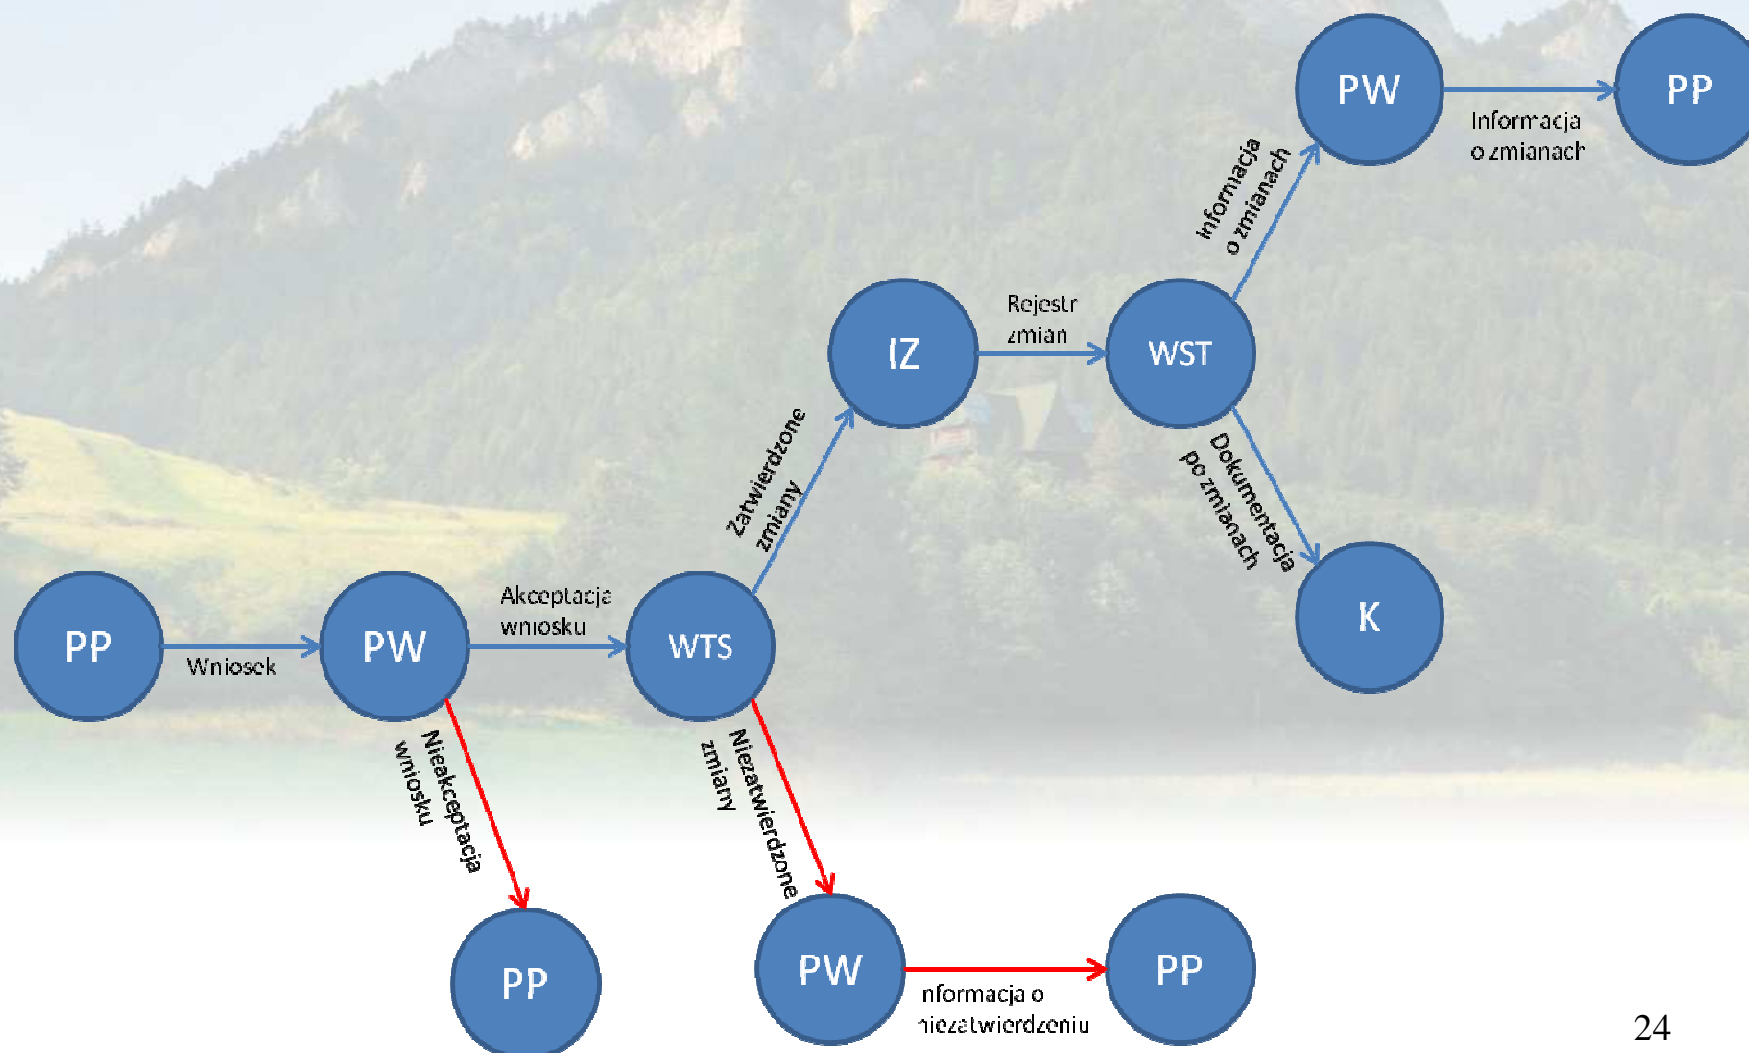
PP

Wniosek

PW

Akceptacja wniosku

WTS

Zatwierdzone zmiany

IZ

Rejestr zmian

WST

Informacja o zmianach

PW

Informacja o zmianach

PP

Dokumentacja po zmianach

K

Nieakceptacja wniosku

PP

Niezatwierdzone zmiany

PW

nformacja o niezatwierdzeniu

PP

24